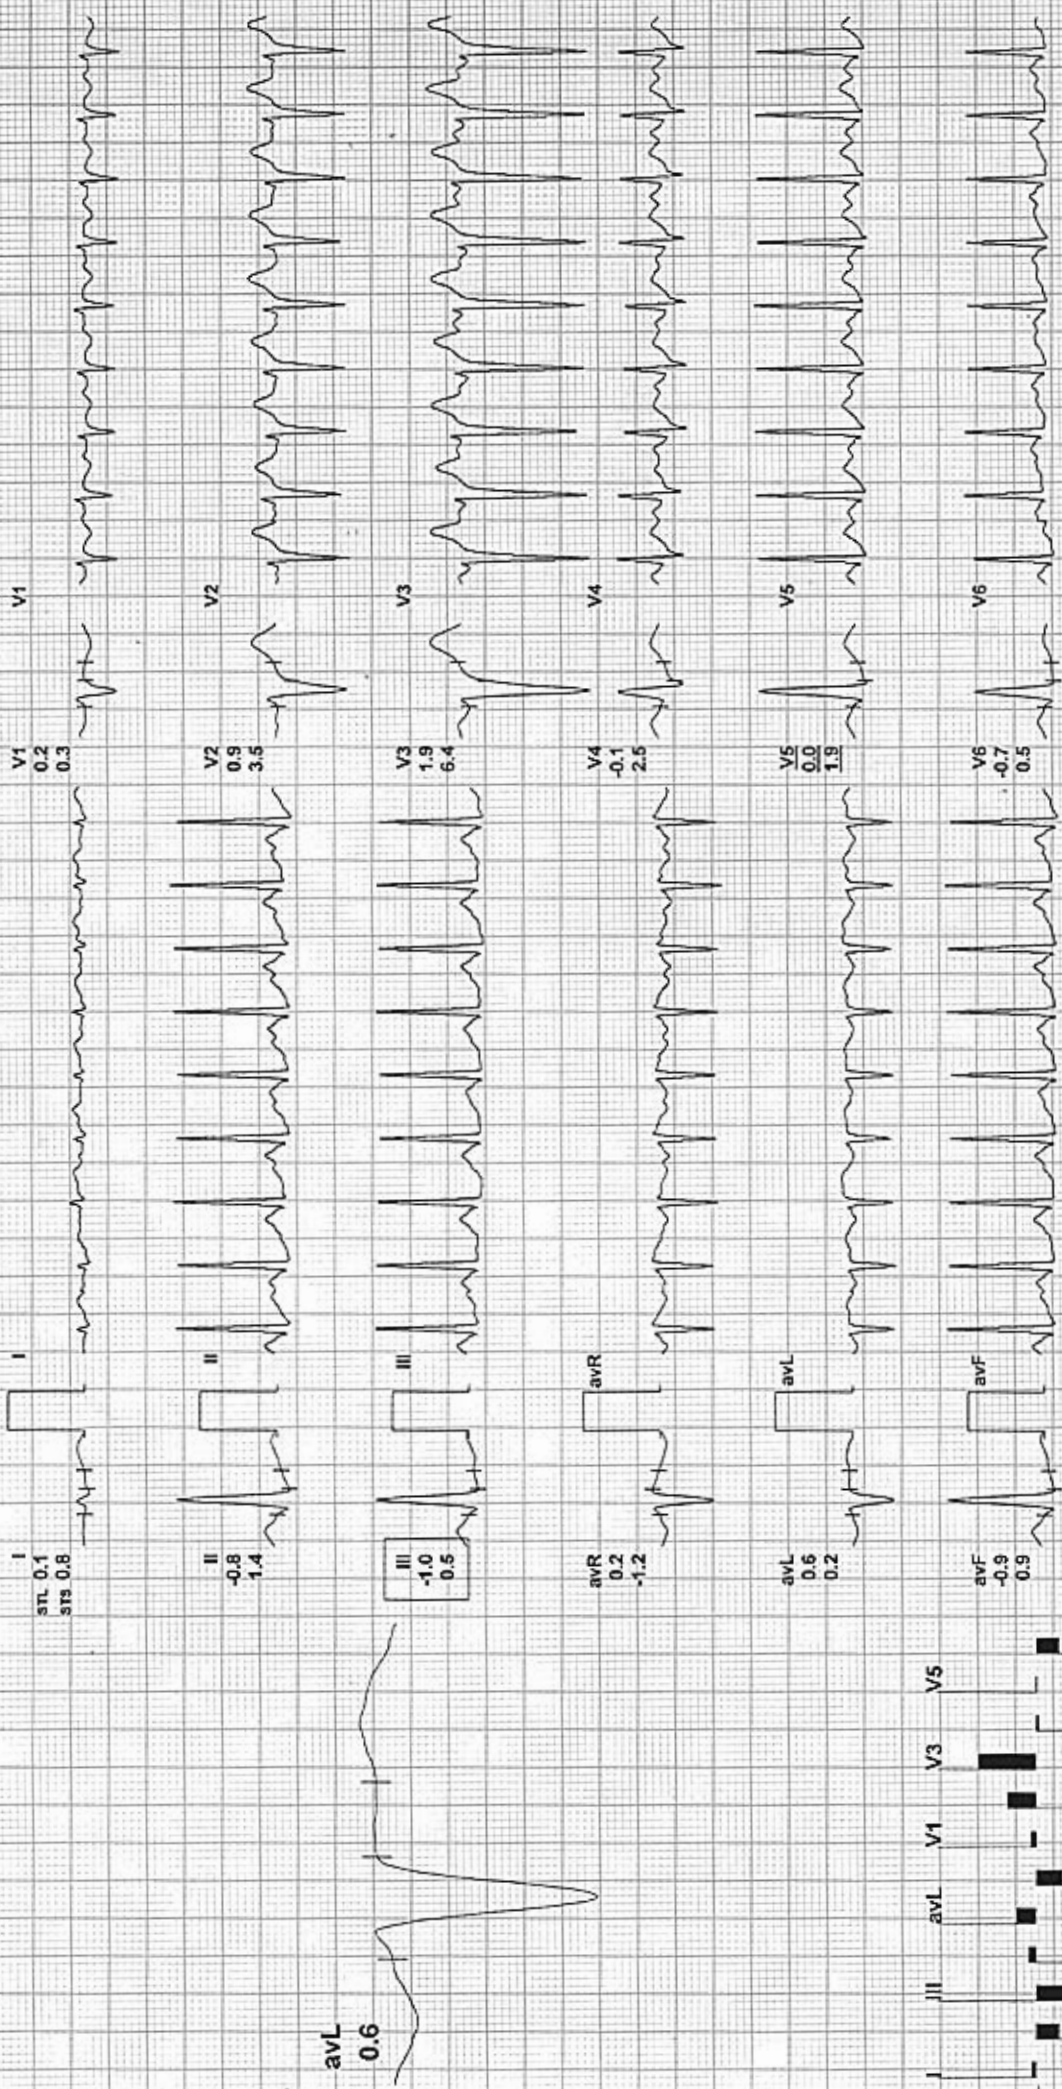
I
STL 0.1
STS 0.8

I

II
-0.8
1.4

II

III
-1.0
0.5

III

avR
0.2
-1.2

avR

avL
0.6
0.2

avL

avF
-0.9
0.9

avF

V1
0.2
0.3

V1

V2
0.9
3.5

V2

V3
1.9
6.4

V3

V4
-0.1
2.5

V4

V5
0.0
1.9

V5

V6
-0.7
0.5

V6

avL
0.6

I
III
avL
V1
V3
V5